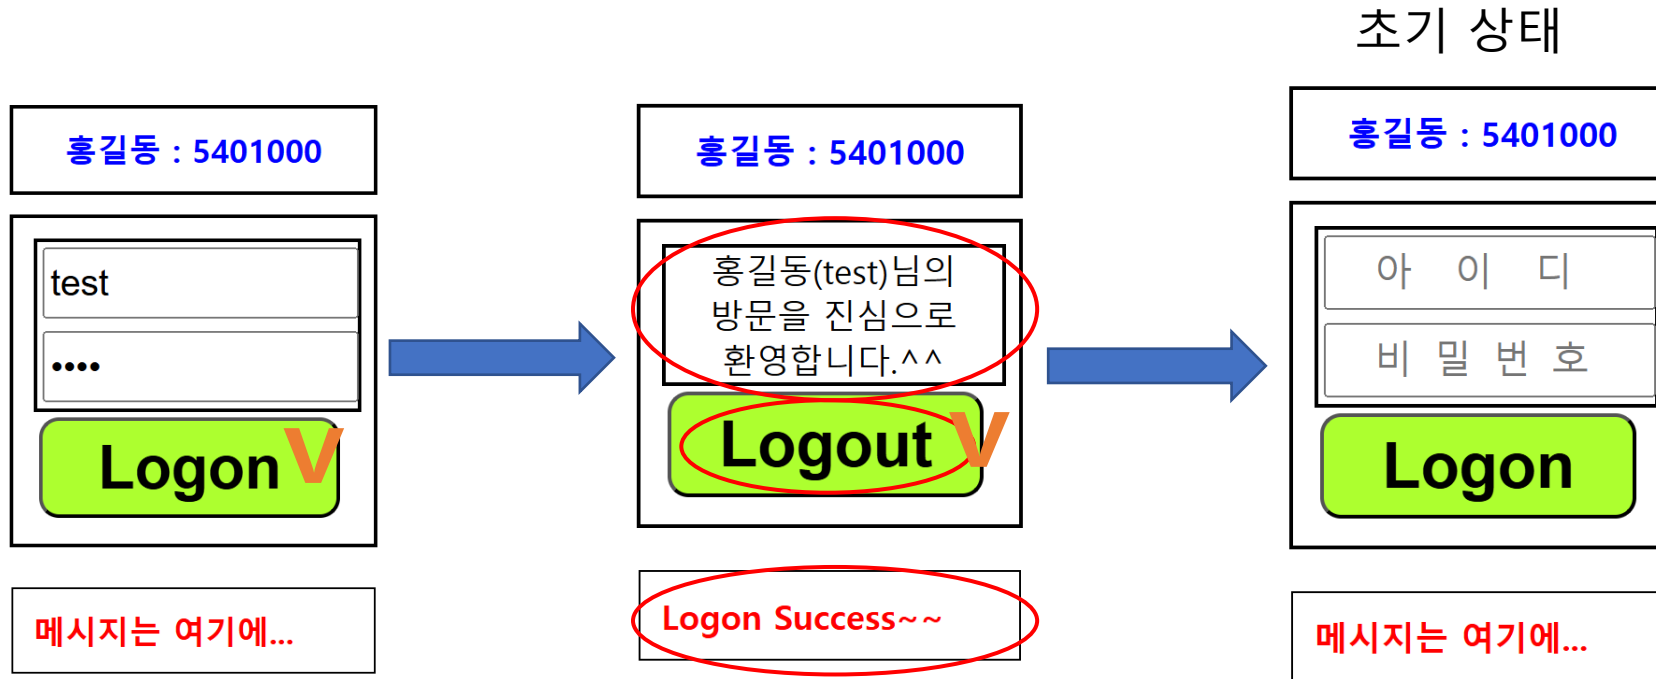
초기 상태

홍길동 : 5401000

test

••••

Logon V

메시지는 여기에...

홍길동 : 5401000

홍길동(test)님의 방문을 진심으로 환영합니다.^^

Logout V

Logon Success~~

홍길동 : 5401000

아 이 디

비 밀 번 호

Logon

메시지는 여기에...